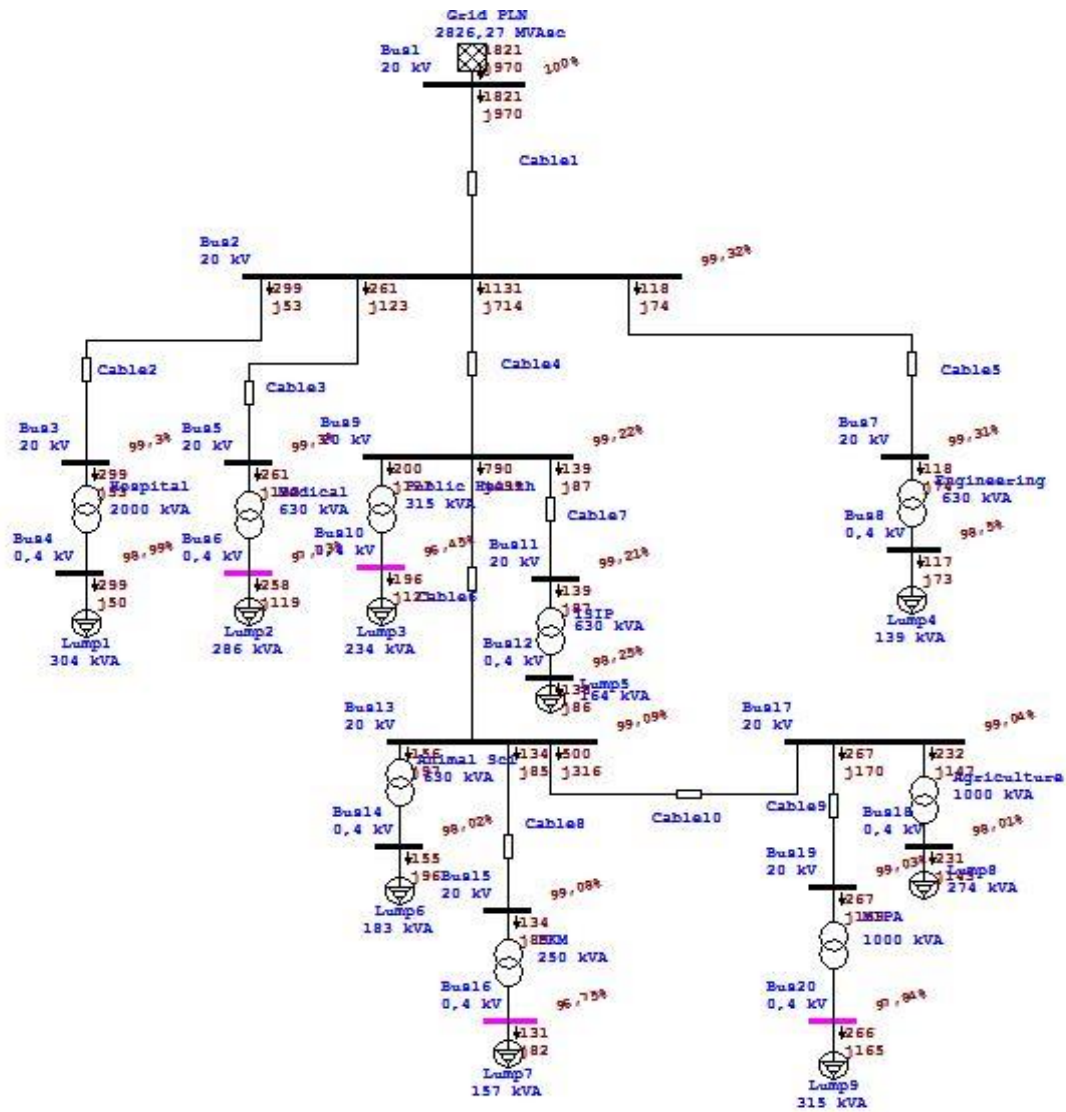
Grid PLN
2826,27 MVAsc
Bus1
20 kV
1821
j970
100%
1821
j970
Cable1
Bus2
20 kV
99,32%
299
j53
261
j123
1131
j714
118
j74
Cable2
Cable3
Cable4
Cable5
Bus3
20 kV
99,3%
Bus5
20 kV
99,3%
Bus9
20 kV
99,22%
Bus7
20 kV
99,31%
299
j53
Hospital
2000 kVA
261
j123
Medical
630 kVA
200
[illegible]
Public Health
315 kVA
790
j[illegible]
139
j87
Cable7
118
j74
Engineering
630 kVA
Bus4
0,4 kV
98,99%
Bus6
0,4 kV
97,07%
Bus10
0,4 kV
96,45%
Bus11
20 kV
99,21%
Bus8
0,4 kV
98,5%
299
j50
258
j119
196
j12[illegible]
Cable6
139
j87
ISIP
630 kVA
117
j73
Lump1
304 kVA
Lump2
286 kVA
Lump3
234 kVA
Bus12
0,4 kV
98,25%
Lump4
139 kVA
Lump5
164 kVA
138
j86
Bus13
20 kV
99,09%
Bus17
20 kV
99,04%
156
j97
Animal Sci
630 kVA
134
j85
500
j316
267
j170
232
j147
Agriculture
1000 kVA
Cable10
Cable9
Bus14
0,4 kV
98,02%
Cable8
Bus18
0,4 kV
98,01%
155
j96
Bus15
20 kV
Bus19
20 kV
99,03%
231
j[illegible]
Lump8
274 kVA
Lump6
183 kVA
99,08%
134
j85
BKM
250 kVA
267
j169
HBPA
1000 kVA
Bus16
0,4 kV
96,75%
Bus20
0,4 kV
97,84%
131
j82
266
j165
Lump7
157 kVA
Lump9
315 kVA